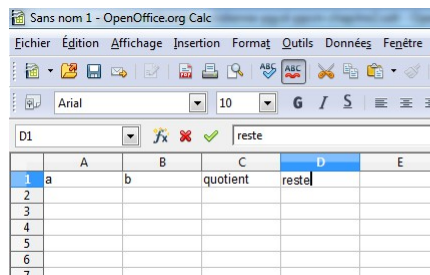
Sans nom 1 - OpenOffice.org Calc

Fichier Édition Affichage Insertion Format Outils Données Fenêtre

Arial 10 G I S

D1 reste

|   | A | B | C | D | E |
|---|---|---|---|---|---|
| 1 | a | b | quotient | reste |  |
| 2 |  |  |  |  |  |
| 3 |  |  |  |  |  |
| 4 |  |  |  |  |  |
| 5 |  |  |  |  |  |
| 6 |  |  |  |  |  |
| 7 |  |  |  |  |  |